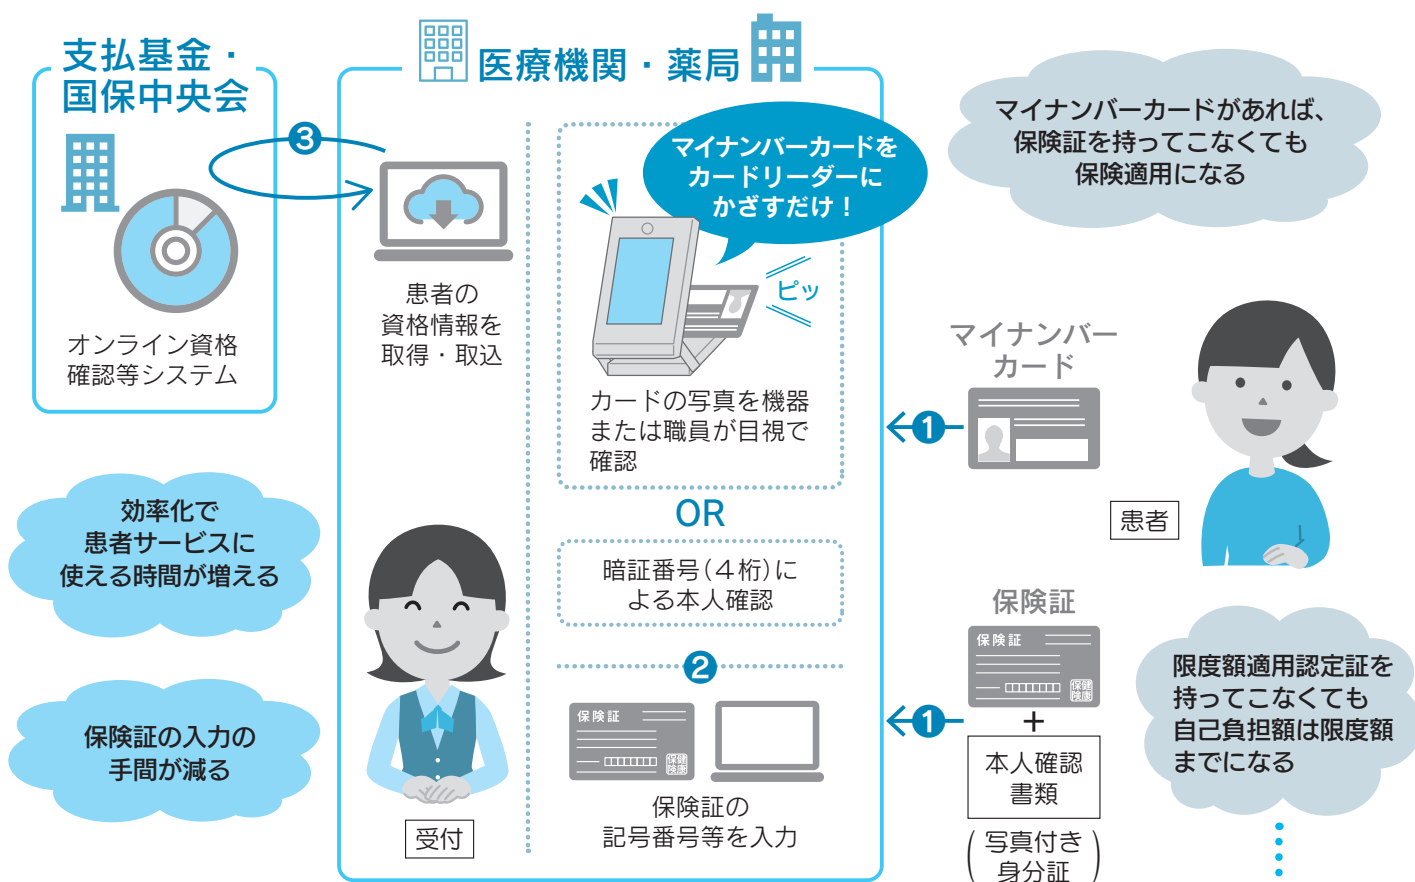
支払基金・国保中央会

オンライン資格確認等システム

③

医療機関・薬局

患者の資格情報を取得・取込

マイナンバーカードをカードリーダーにかざすだけ！

ピッ

カードの写真を機器または職員が目視で確認

OR

暗証番号（4桁）による本人確認

②

保険証

保険証の記号番号等を入力

受付

マイナンバーカードがあれば、保険証を持ってこなくても保険適用になる

マイナンバーカード

①

患者

保険証

保険証

①

＋

本人確認書類

（写真付き身分証）

限度額適用認定証を持ってこなくても自己負担額は限度額までになる

効率化で患者サービスに使える時間が増える

保険証の入力の手間が減る